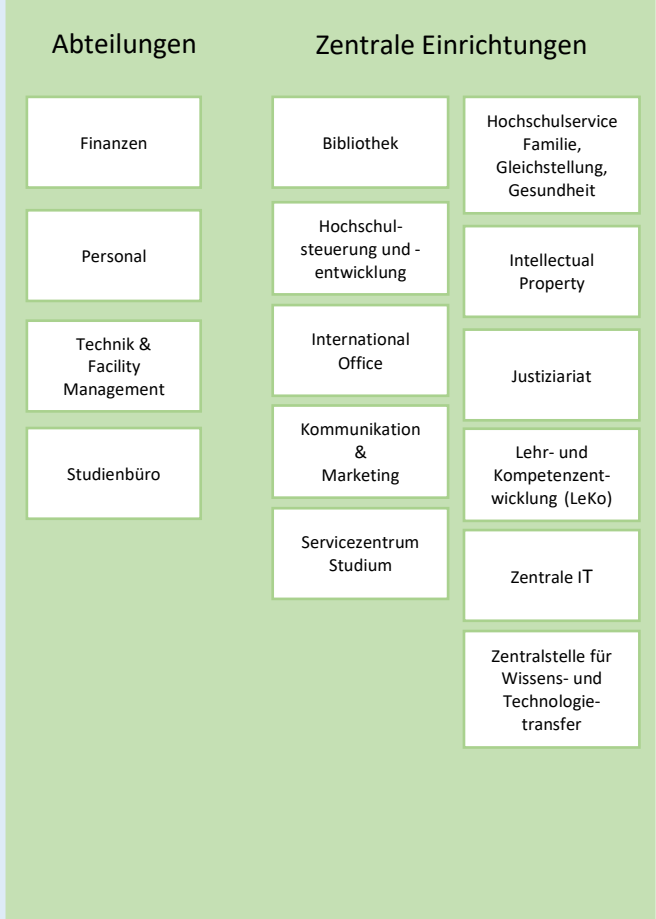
Abteilungen

Finanzen

Personal

Technik & Facility Management

Studienbüro

Zentrale Einrichtungen

Bibliothek

Hochschulsteuerung und -entwicklung

International Office

Kommunikation & Marketing

Servicezentrum Studium

Hochschulservice Familie, Gleichstellung, Gesundheit

Intellectual Property

Justiziariat

Lehr- und Kompetenzentwicklung (LeKo)

Zentrale IT

Zentralstelle für Wissens- und Technologietransfer